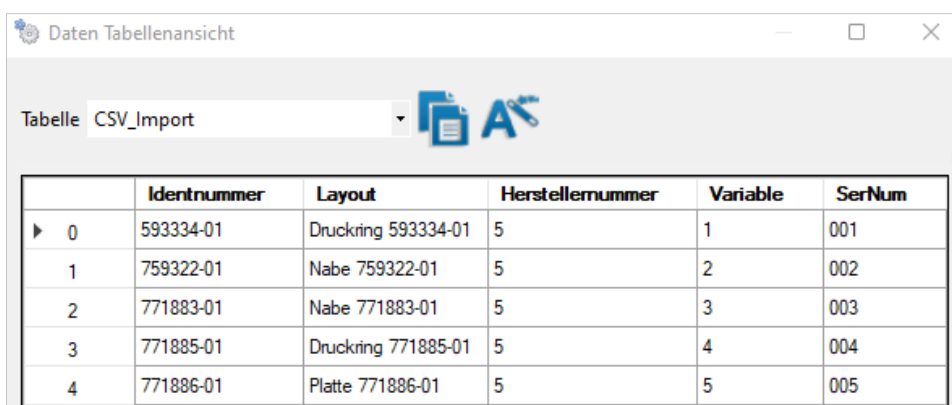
Daten Tabellenansicht

Tabelle CSV_Import

| | Identnummer | Layout | Herstellernummer | Variable | SerNum |
|---|---|---|---|---|---|
| 0 | 593334-01 | Druckring 593334-01 | 5 | 1 | 001 |
| 1 | 759322-01 | Nabe 759322-01 | 5 | 2 | 002 |
| 2 | 771883-01 | Nabe 771883-01 | 5 | 3 | 003 |
| 3 | 771885-01 | Druckring 771885-01 | 5 | 4 | 004 |
| 4 | 771886-01 | Platte 771886-01 | 5 | 5 | 005 |